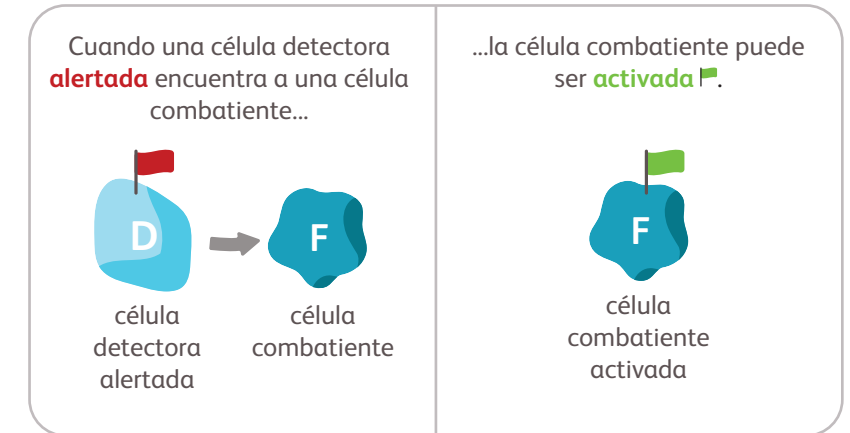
Cuando una célula detectora alertada encuentra a una célula combatiente...

D

F

célula detectora alertada

célula combatiente

...la célula combatiente puede ser activada.

F

célula combatiente activada